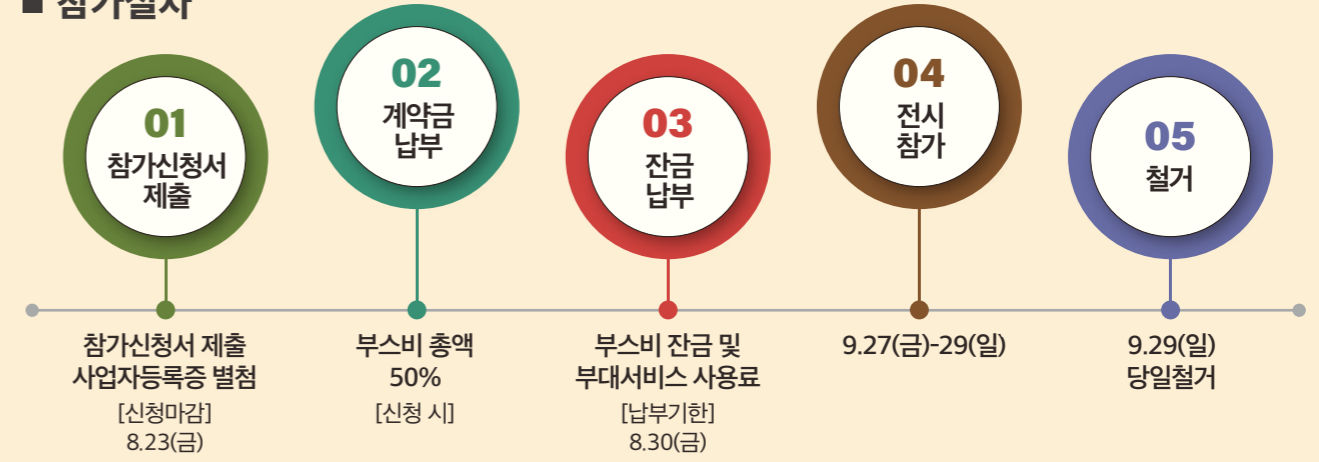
■ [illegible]

01
참가신청서
제출

02
계약금
납부

03
잔금
납부

04
전시
참가

05
철거

참가신청서 제출
사업자등록증 별첨
[신청마감]
8.23(금)

부스비 총액
50%
[신청 시]

부스비 잔금 및
부대서비스 사용료
[납부기한]
8.30(금)

9.27(금)-29(일)

9.29(일)
당일철거